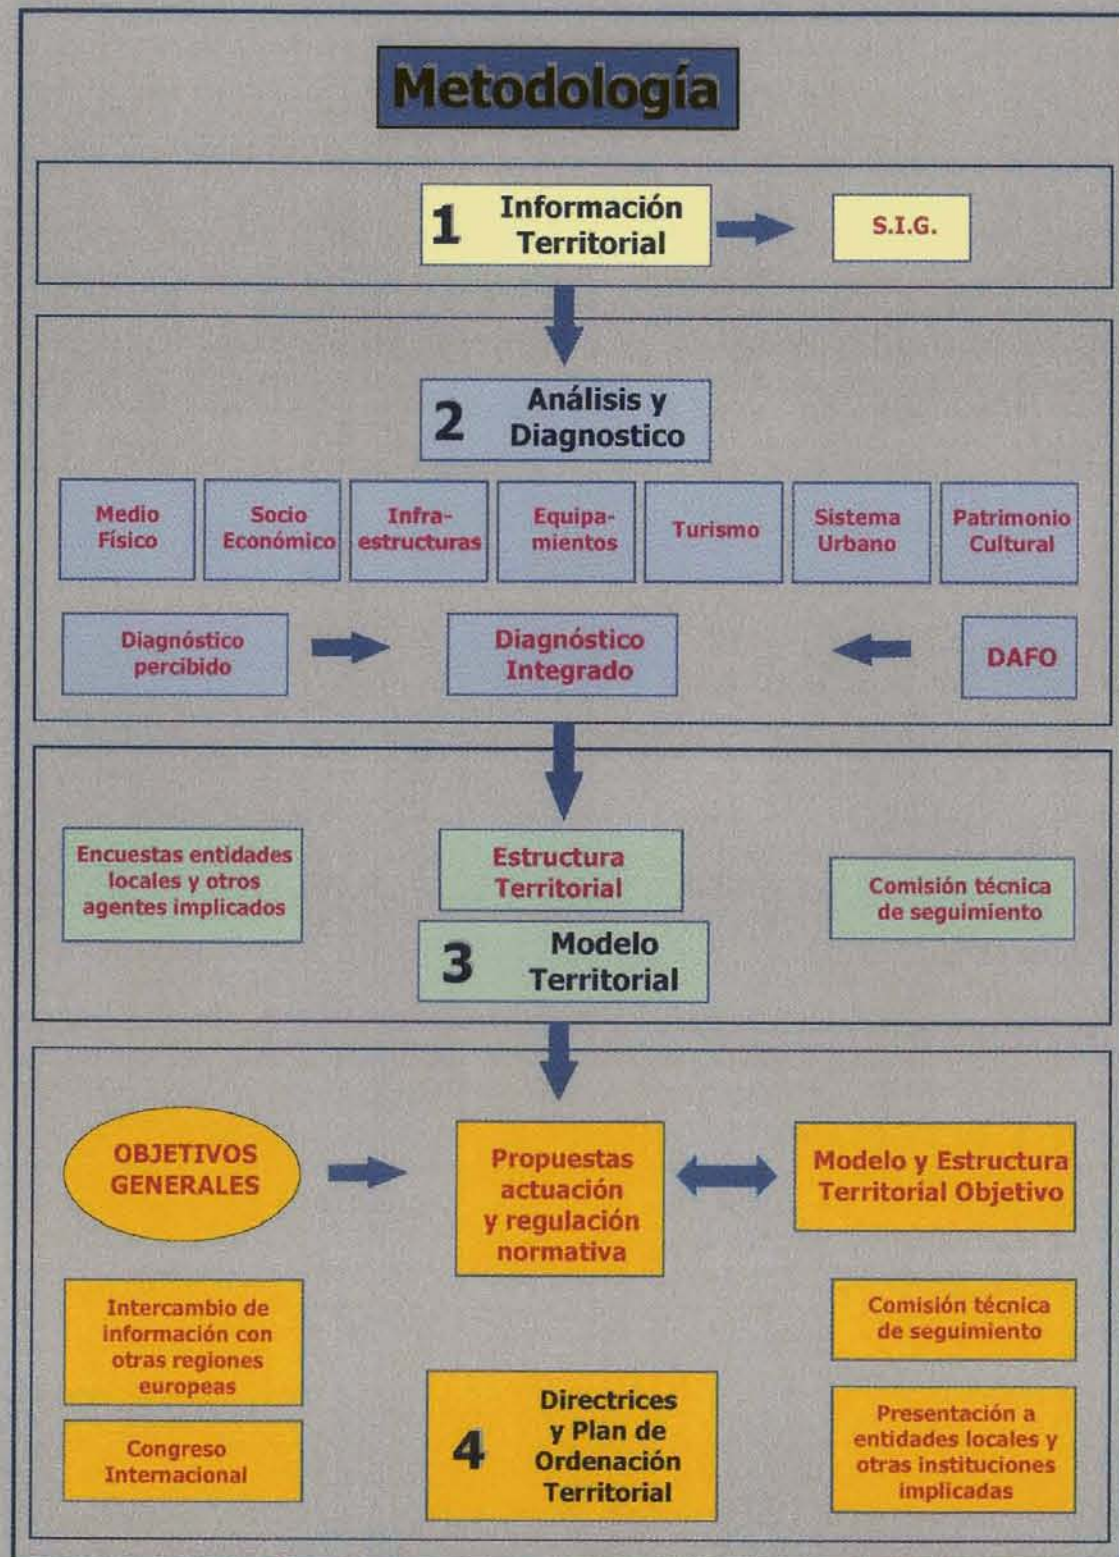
Metodología

1 Información Territorial

S.I.G.

2 Análisis y Diagnostico

Medio Físico

Socio Económico

Infraestructuras

Equipamientos

Turismo

Sistema Urbano

Patrimonio Cultural

Diagnóstico percibido

Diagnóstico Integrado

DAFO

Encuestas entidades locales y otros agentes implicados

Estructura Territorial

Comisión técnica de seguimiento

3 Modelo Territorial

OBJETIVOS GENERALES

Propuestas actuación y regulación normativa

Modelo y Estructura Territorial Objetivo

Intercambio de información con otras regiones europeas

Comisión técnica de seguimiento

Congreso Internacional

4 Directrices y Plan de Ordenación Territorial

Presentación a entidades locales y otras instituciones implicadas